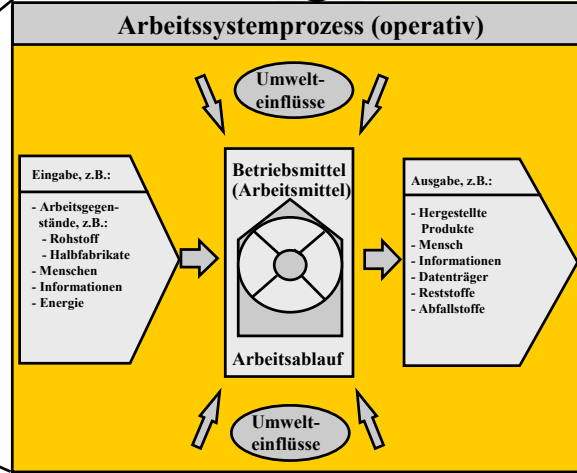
Arbeitssystemprozess (operativ)

Umwelteinflüsse

Eingabe, z.B.:

- Arbeitsgegenstände, z.B.:
- Rohstoff
- Halbfabrikate
- Menschen
- Informationen
- Energie

Betriebsmittel (Arbeitsmittel)

Arbeitsablauf

Ausgabe, z.B.:

- Hergestellte Produkte
- Mensch
- Informationen
- Datenträger
- Reststoffe
- Abfallstoffe

Umwelteinflüsse